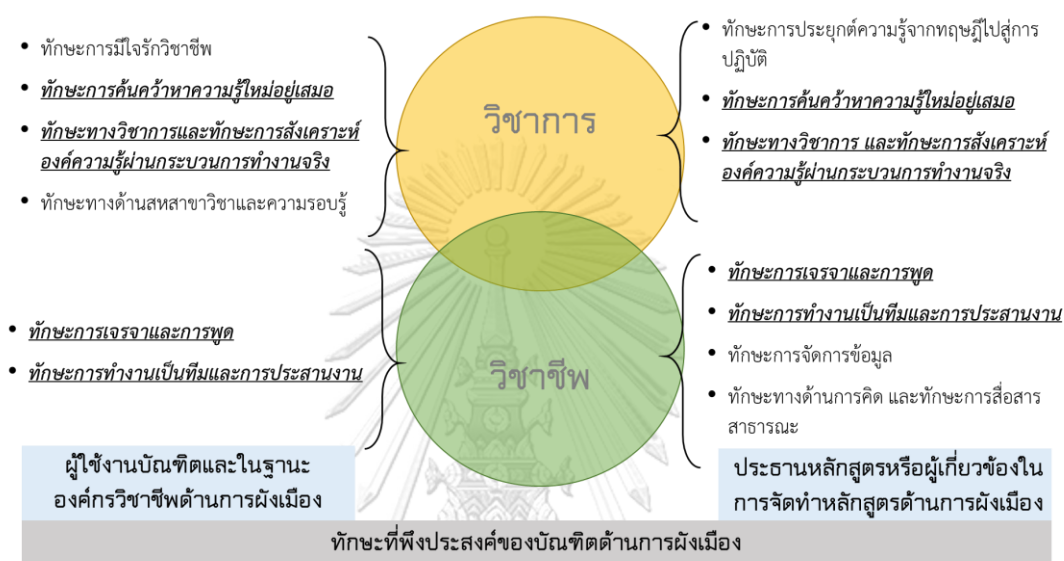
- ทักษะการมีใจรักวิชาชีพ
- ***ทักษะการค้นคว้าหาความรู้ใหม่อยู่เสมอ***
- ***ทักษะทางวิชาการและทักษะการสังเคราะห์องค์ความรู้ผ่านกระบวนการทำงานจริง***
- ทักษะทางด้านสหสาขาวิชาและความรอบรู้

วิชาการ

- ทักษะการประยุกต์ความรู้จากทฤษฎีไปสู่การปฏิบัติ
- ***ทักษะการค้นคว้าหาความรู้ใหม่อยู่เสมอ***
- ***ทักษะทางวิชาการ และทักษะการสังเคราะห์องค์ความรู้ผ่านกระบวนการทำงานจริง***

- ***ทักษะการเจรจาและการพูด***
- ***ทักษะการทำงานเป็นทีมและการประสานงาน***

วิชาชีพ

- ***ทักษะการเจรจาและการพูด***
- ***ทักษะการทำงานเป็นทีมและการประสานงาน***
- ทักษะการจัดการข้อมูล
- ทักษะทางด้านการคิด และทักษะการสื่อสารสาธารณะ

ผู้ใช้งานบัณฑิตและในฐานะองค์กรวิชาชีพด้านการผังเมือง

ประธานหลักสูตรหรือผู้เกี่ยวข้องในการจัดทำหลักสูตรด้านการผังเมือง

ทักษะที่พึงประสงค์ของบัณฑิตด้านการผังเมือง